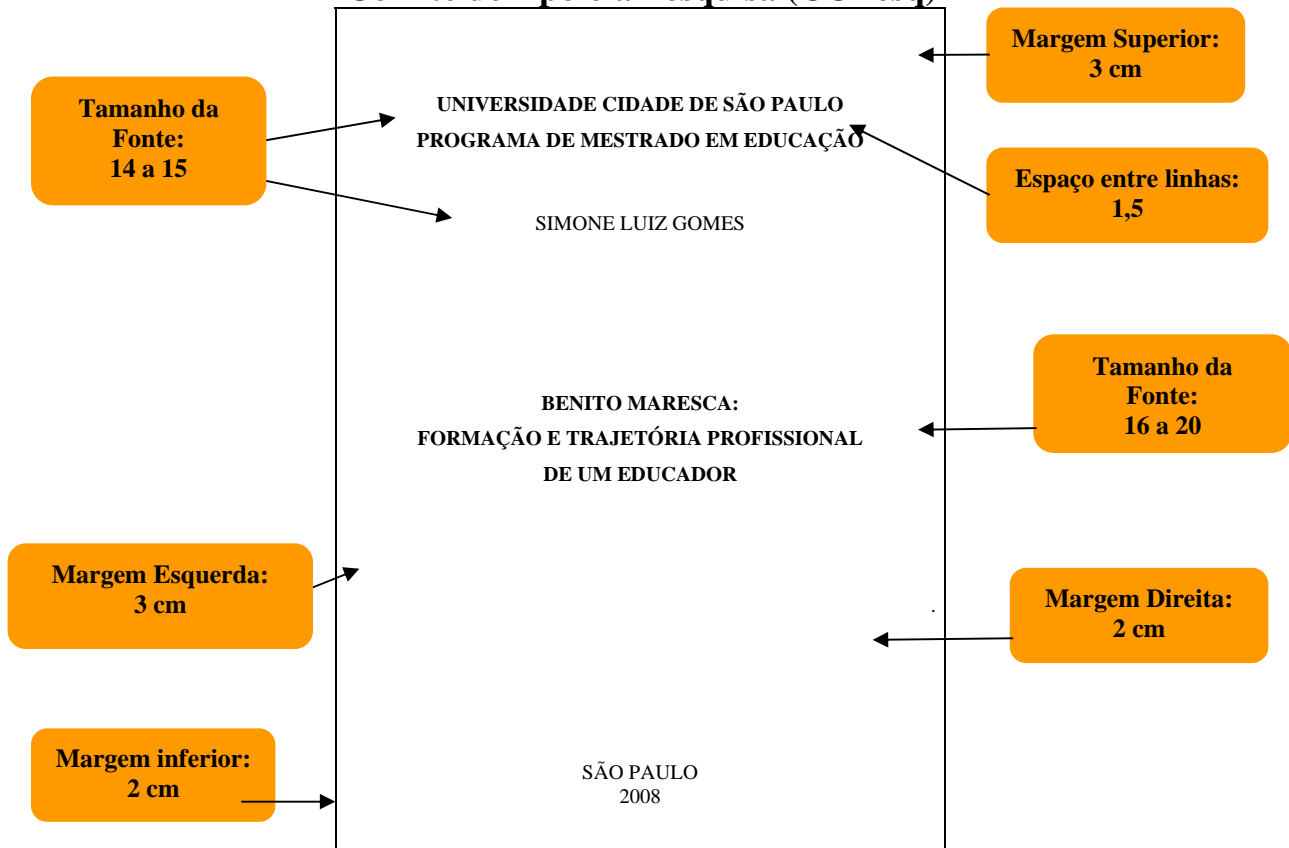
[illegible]

Margem Superior: 3 cm

Tamanho da Fonte: 14 a 15

UNIVERSIDADE CIDADE DE SÃO PAULO
PROGRAMA DE MESTRADO EM EDUCAÇÃO

Espaço entre linhas: 1,5

SIMONE LUIZ GOMES

Tamanho da Fonte: 16 a 20

BENITO MARESCA:
FORMAÇÃO E TRAJETÓRIA PROFISSIONAL
DE UM EDUCADOR

Margem Esquerda: 3 cm

Margem Direita: 2 cm

Margem inferior: 2 cm

SÃO PAULO
2008